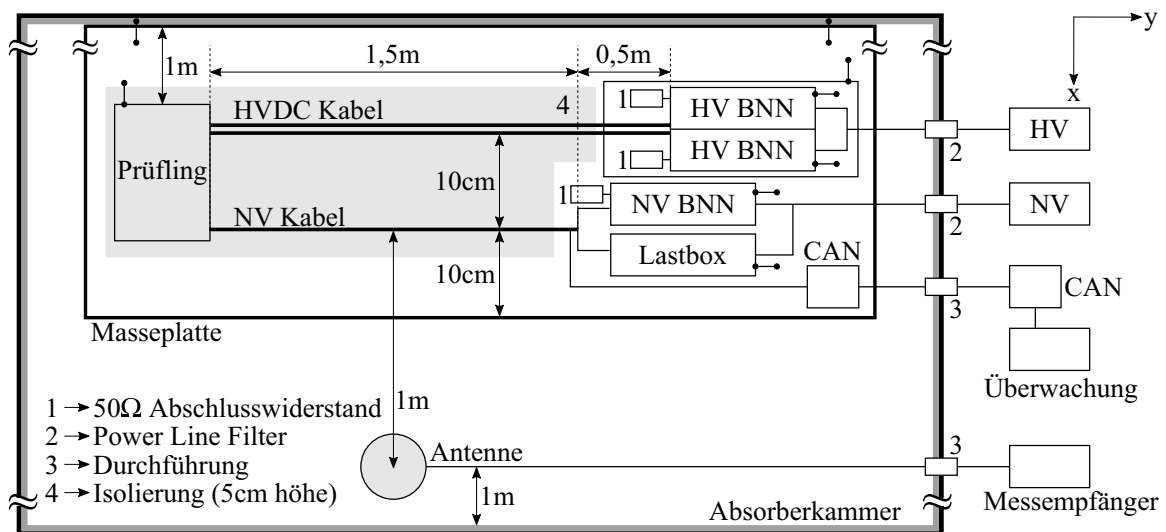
y
x
1m
1,5m
0,5m
4
1
HV BNN
HVDC Kabel
1
HV BNN
Prüfling
10cm
1
NV BNN
NV Kabel
Lastbox
CAN
10cm
HV
2
NV
2
CAN
3
Masseplatte
Überwachung
1 → 50Ω Abschlusswiderstand
2 → Power Line Filter
3 → Durchführung
4 → Isolierung (5cm höhe)
1m
Antenne
3
1m
Absorberkammer
Messempfänger